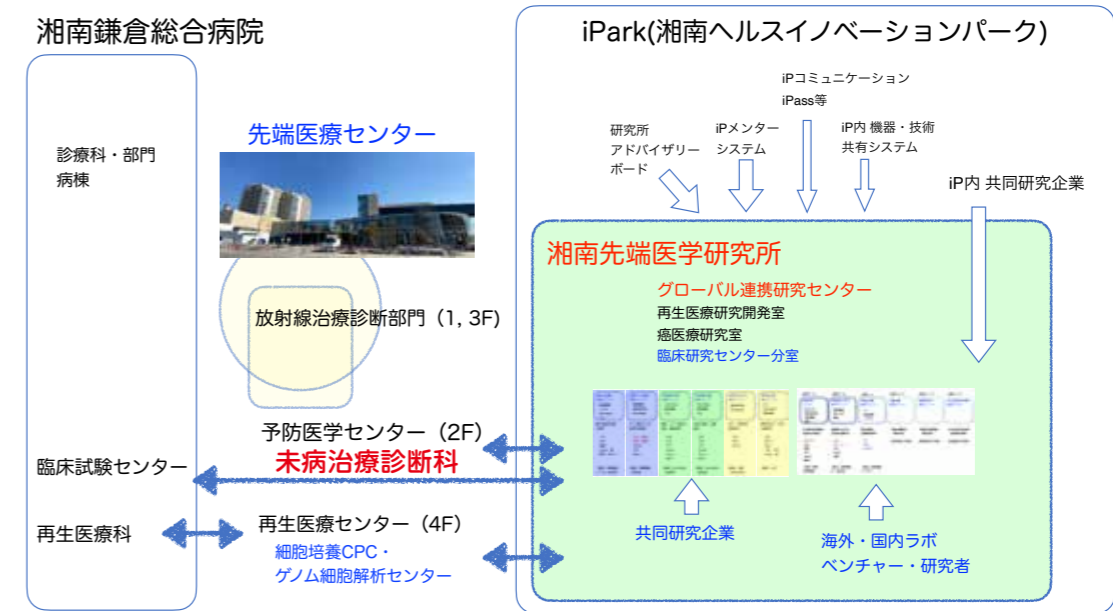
湘南鎌倉総合病院

iPark(湘南ヘルスイノベーションパーク)

診療科・部門
病棟

先端医療センター

放射線治療診断部門（1, 3F)

iPコミュニケーション
iPass等

研究所
アドバイザリー
ボード

iPメンター
システム

iP内 機器・技術
共有システム

iP内 共同研究企業

湘南先端医学研究所

グローバル連携研究センター
再生医療研究開発室
癌医療研究室
臨床研究センター分室

予防医学センター（2F)

未病治療診断科

臨床試験センター

再生医療科

再生医療センター（4F)
細胞培養CPC・
ゲノム細胞解析センター

共同研究企業

海外・国内ラボ
ベンチャー・研究者